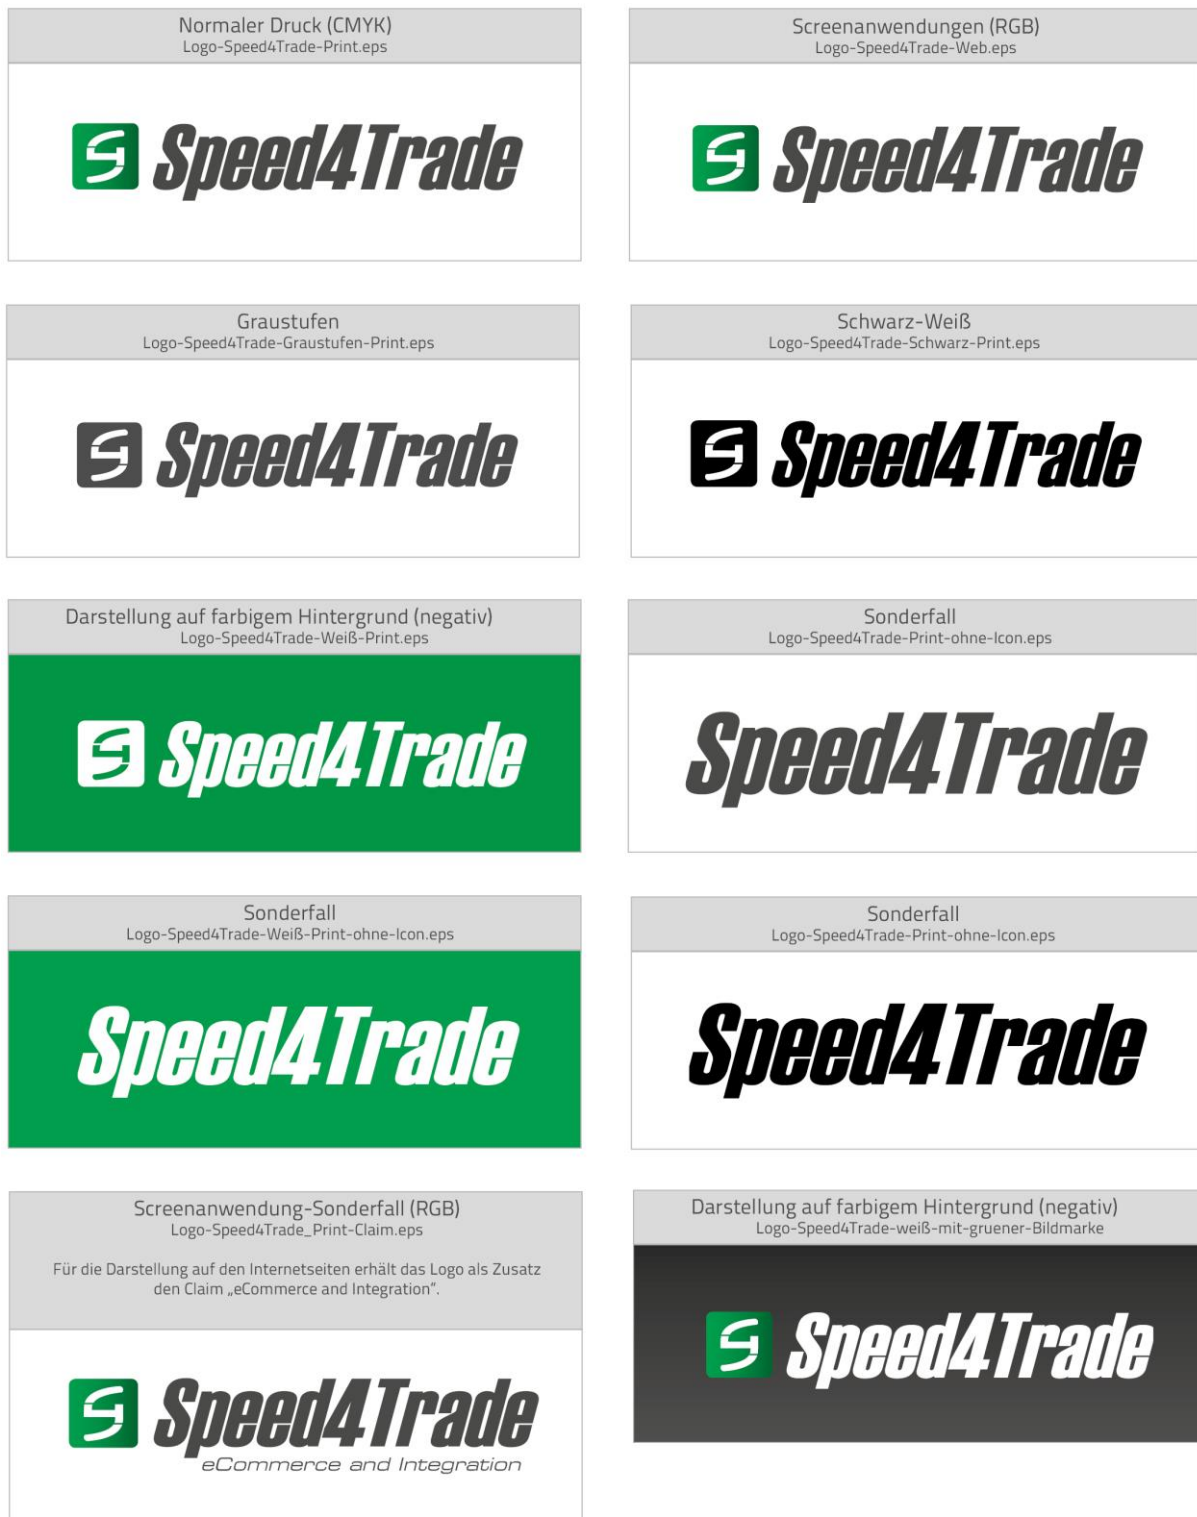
Normaler Druck (CMYK)
Logo-Speed4Trade-Print.eps

Speed4Trade

Screenanwendungen (RGB)
Logo-Speed4Trade-Web.eps

Speed4Trade

Graustufen
Logo-Speed4Trade-Graustufen-Print.eps

Speed4Trade

Schwarz-Weiß
Logo-Speed4Trade-Schwarz-Print.eps

Speed4Trade

Darstellung auf farbigem Hintergrund (negativ)
Logo-Speed4Trade-Weiß-Print.eps

Speed4Trade

Sonderfall
Logo-Speed4Trade-Print-ohne-Icon.eps

Speed4Trade

Sonderfall
Logo-Speed4Trade-Weiß-Print-ohne-Icon.eps

Speed4Trade

Sonderfall
Logo-Speed4Trade-Print-ohne-Icon.eps

Speed4Trade

Screenanwendung-Sonderfall (RGB)
Logo-Speed4Trade_Print-Claim.eps

Für die Darstellung auf den Internetseiten erhält das Logo als Zusatz den Claim „eCommerce and Integration".

Speed4Trade
eCommerce and Integration

Darstellung auf farbigem Hintergrund (negativ)
Logo-Speed4Trade-weiß-mit-gruener-Bildmarke

Speed4Trade